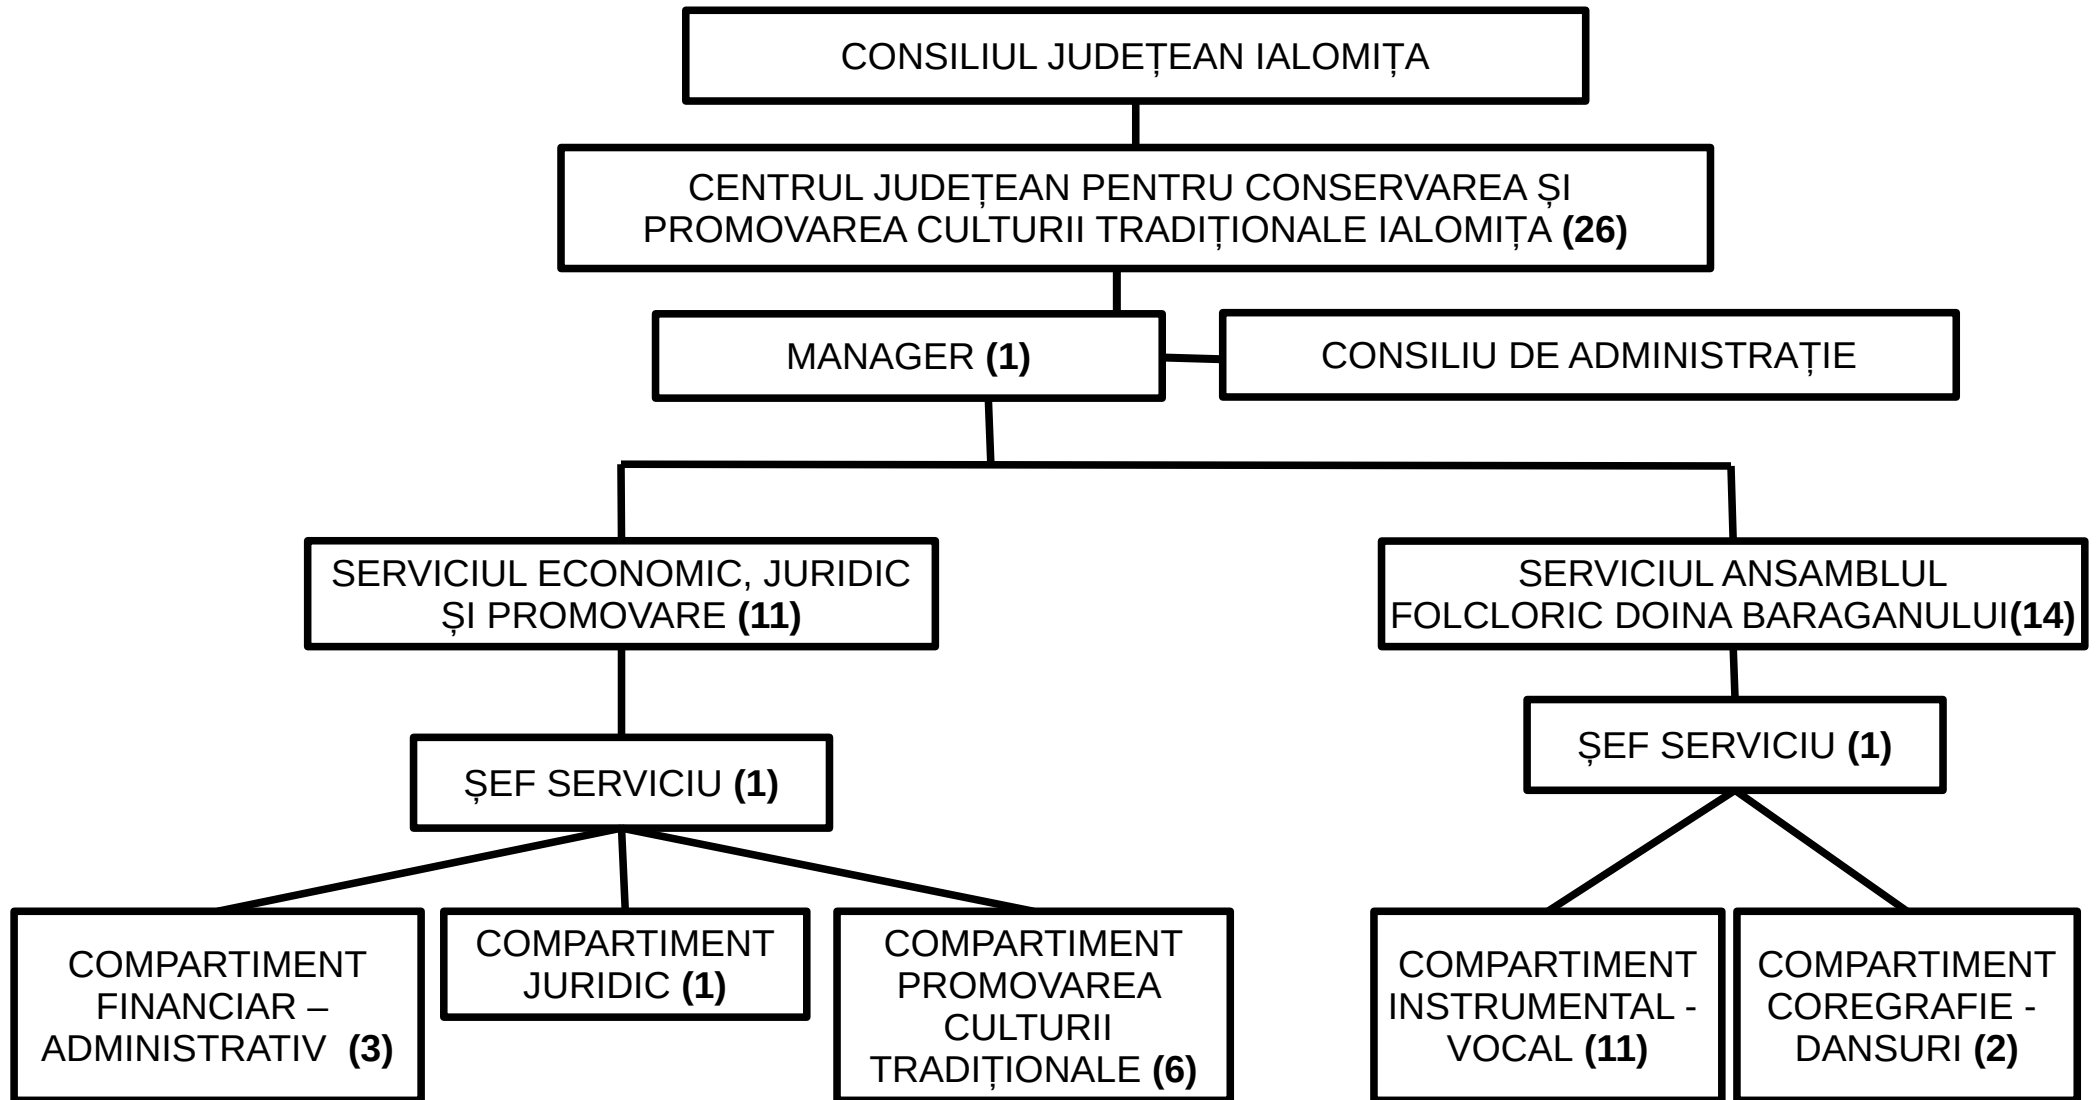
CONSILIUL JUDEȚEAN IALOMIȚA

CENTRUL JUDEȚEAN PENTRU CONSERVAREA ȘI PROMOVAREA CULTURII TRADIȚIONALE IALOMIȚA **(26)**

MANAGER **(1)**

CONSILIU DE ADMINISTRAȚIE

SERVICIUL ECONOMIC, JURIDIC ȘI PROMOVARE **(11)**

SERVICIUL ANSAMBLUL FOLCLORIC DOINA BARAGANULUI**(14)**

ȘEF SERVICIU **(1)**

ȘEF SERVICIU **(1)**

COMPARTIMENT FINANCIAR – ADMINISTRATIV **(3)**

COMPARTIMENT JURIDIC **(1)**

COMPARTIMENT PROMOVAREA CULTURII TRADIȚIONALE **(6)**

COMPARTIMENT INSTRUMENTAL - VOCAL **(11)**

COMPARTIMENT COREGRAFIE - DANSURI **(2)**